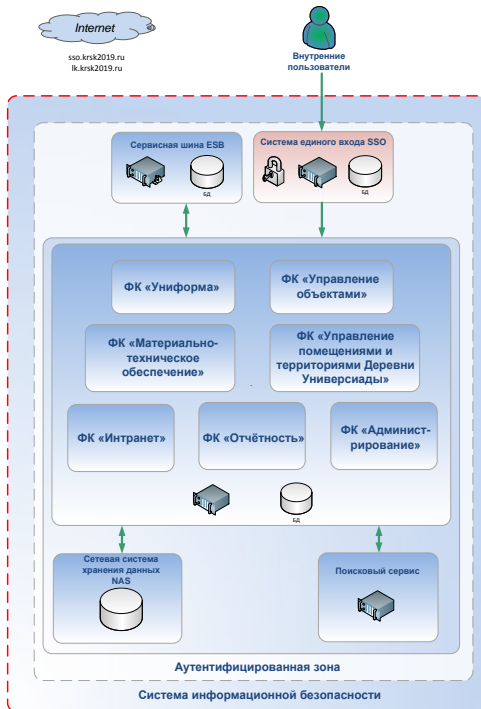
Internet

sso.krsk2019.ru
lk.krsk2019.ru

Внутренние пользователи

Сервисная шина ESB

БД

Система единого входа SSO

БД

ФК «Униформа»

ФК «Управление объектами»

ФК «Материально-техническое обеспечение»

ФК «Управление помещениями и территориями Деревни Универсиады»

ФК «Интранет»

ФК «Отчётность»

ФК «Администрирование»

БД

Сетевая система хранения данных NAS

Поисковый сервис

Аутентифицированная зона

Система информационной безопасности